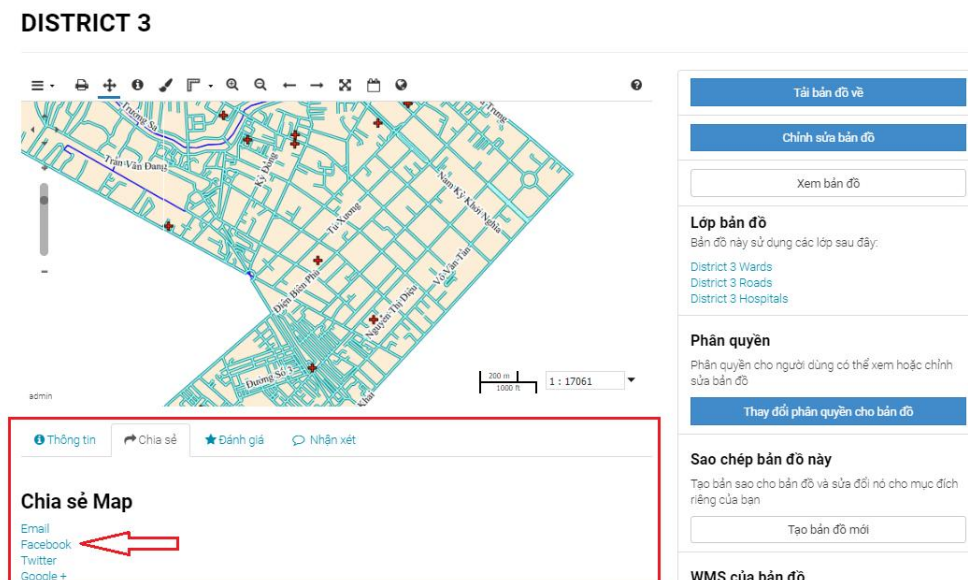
DISTRICT 3

Trương Sa
Trần Văn Đang
Kỳ Đồng
Tú Xương
Nam Kỳ Khởi Nghĩa
Điện Biên Phủ
Nguyễn Thị Diệu
Võ Văn Tần
Đường Số 3
Khải
Trung

admin

200 m
1000 ft
1 : 17061

Thông tin
Chia sẻ
Đánh giá
Nhận xét

Chia sẻ Map

Email
Facebook
Twitter
Google +

Tải bản đồ về

Chỉnh sửa bản đồ

Xem bản đồ

Lớp bản đồ

Bản đồ này sử dụng các lớp sau đây:

District 3 Wards
District 3 Roads
District 3 Hospitals

Phân quyền

Phân quyền cho người dùng có thể xem hoặc chỉnh sửa bản đồ

Thay đổi phân quyền cho bản đồ

Sao chép bản đồ này

Tạo bản sao cho bản đồ và sửa đổi nó cho mục đích riêng của bạn

Tạo bản đồ mới

WMS của bản đồ